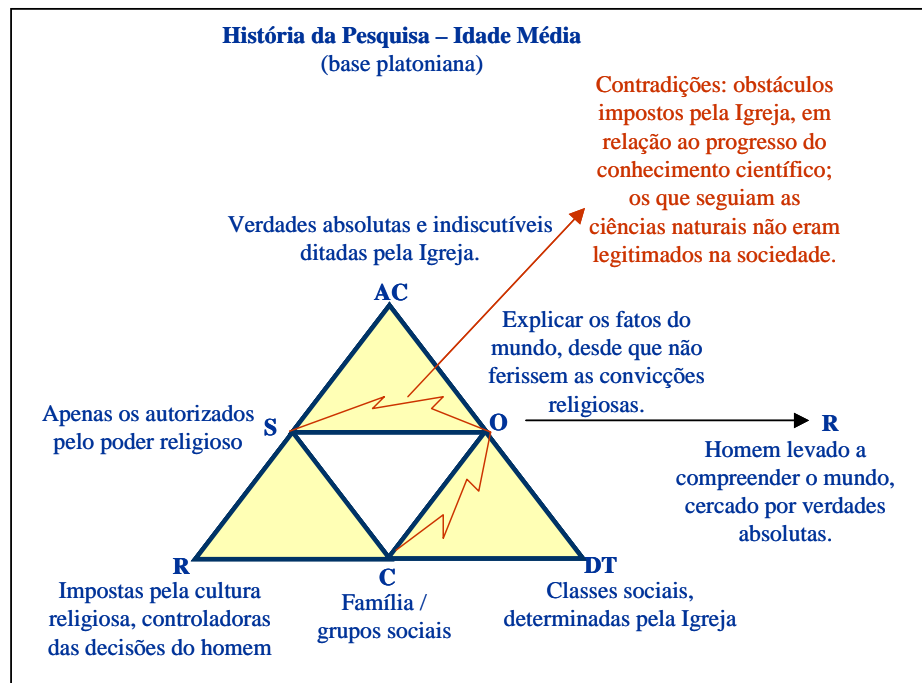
História da Pesquisa – Idade Média
(base platoniana)

Contradições: obstáculos impostos pela Igreja, em relação ao progresso do conhecimento científico; os que seguiam as ciências naturais não eram legitimados na sociedade.

Verdades absolutas e indiscutíveis ditadas pela Igreja.

AC

Explicar os fatos do mundo, desde que não ferissem as convicções religiosas.

Apenas os autorizados pelo poder religioso

S

O

R

Homem levado a compreender o mundo, cercado por verdades absolutas.

R

C

DT

Impostas pela cultura religiosa, controladoras das decisões do homem

Família / grupos sociais

Classes sociais, determinadas pela Igreja